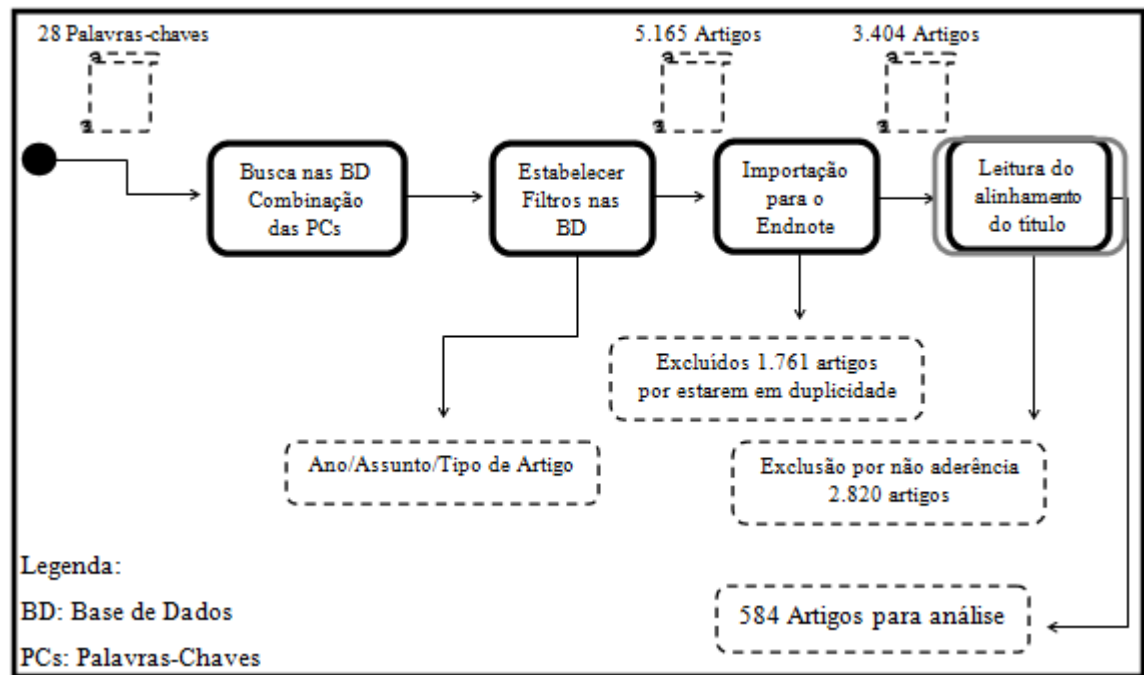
28 Palavras-chaves

5.165 Artigos

3.404 Artigos

Busca nas BD Combinação das PCs

Estabelecer Filtros nas BD

Importação para o Endnote

Leitura do alinhamento do título

Excluídos 1.761 artigos por estarem em duplicidade

Ano/Assunto/Tipo de Artigo

Exclusão por não aderência 2.820 artigos

Legenda:

BD: Base de Dados

PCs: Palavras-Chaves

584 Artigos para análise